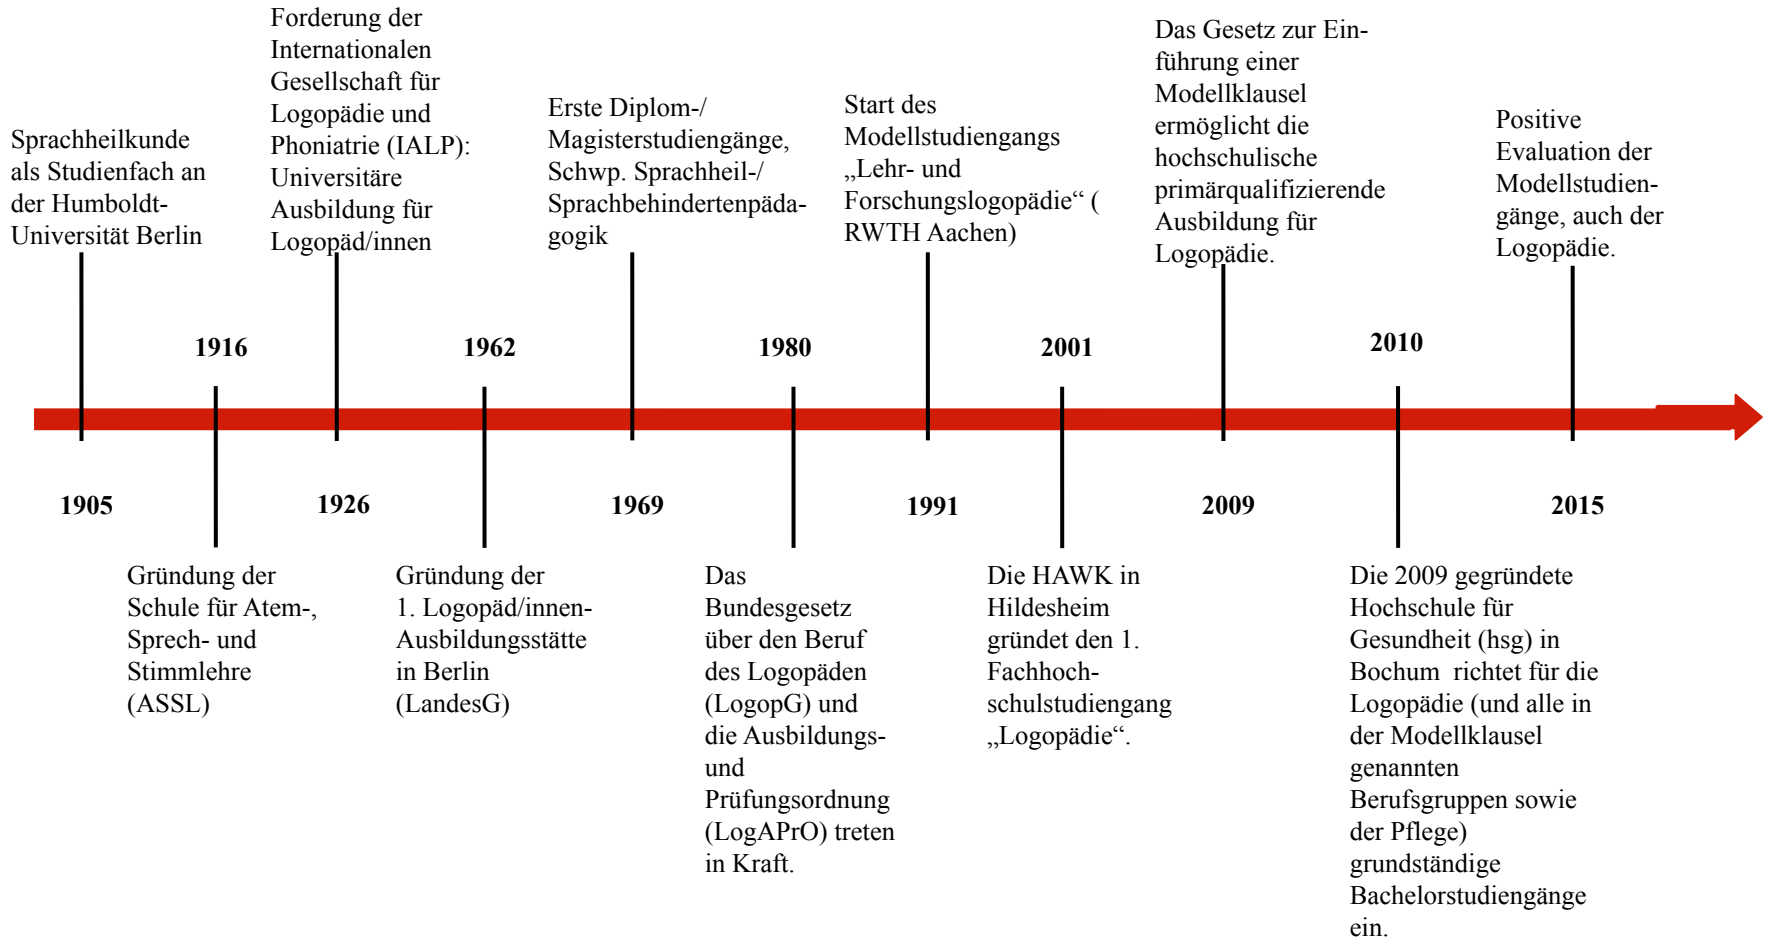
1905

Sprachheilkunde als Studienfach an der Humboldt-Universität Berlin

1916

Gründung der Schule für Atem-, Sprech- und Stimmlehre (ASSL)

1926

Forderung der Internationalen Gesellschaft für Logopädie und Phoniatrie (IALP): Universitäre Ausbildung für Logopäd/innen

1962

Gründung der 1. Logopäd/innen-Ausbildungsstätte in Berlin (LandesG)

1969

Erste Diplom-/ Magisterstudiengänge, Schwp. Sprachheil-/ Sprachbehindertenpädagogik

1980

Das Bundesgesetz über den Beruf des Logopäden (LogopG) und die Ausbildungs- und Prüfungsordnung (LogAPrO) treten in Kraft.

1991

Start des Modellstudiengangs „Lehr- und Forschungslogopädie“ ( RWTH Aachen)

2001

Die HAWK in Hildesheim gründet den 1. Fachhochschulstudiengang „Logopädie“.

2009

Das Gesetz zur Einführung einer Modellklausel ermöglicht die hochschulische primärqualifizierende Ausbildung für Logopädie.

2010

Die 2009 gegründete Hochschule für Gesundheit (hsg) in Bochum  richtet für die Logopädie (und alle in der Modellklausel genannten Berufsgruppen sowie der Pflege) grundständige Bachelorstudiengänge ein.

2015

Positive Evaluation der Modellstudiengänge, auch der Logopädie.